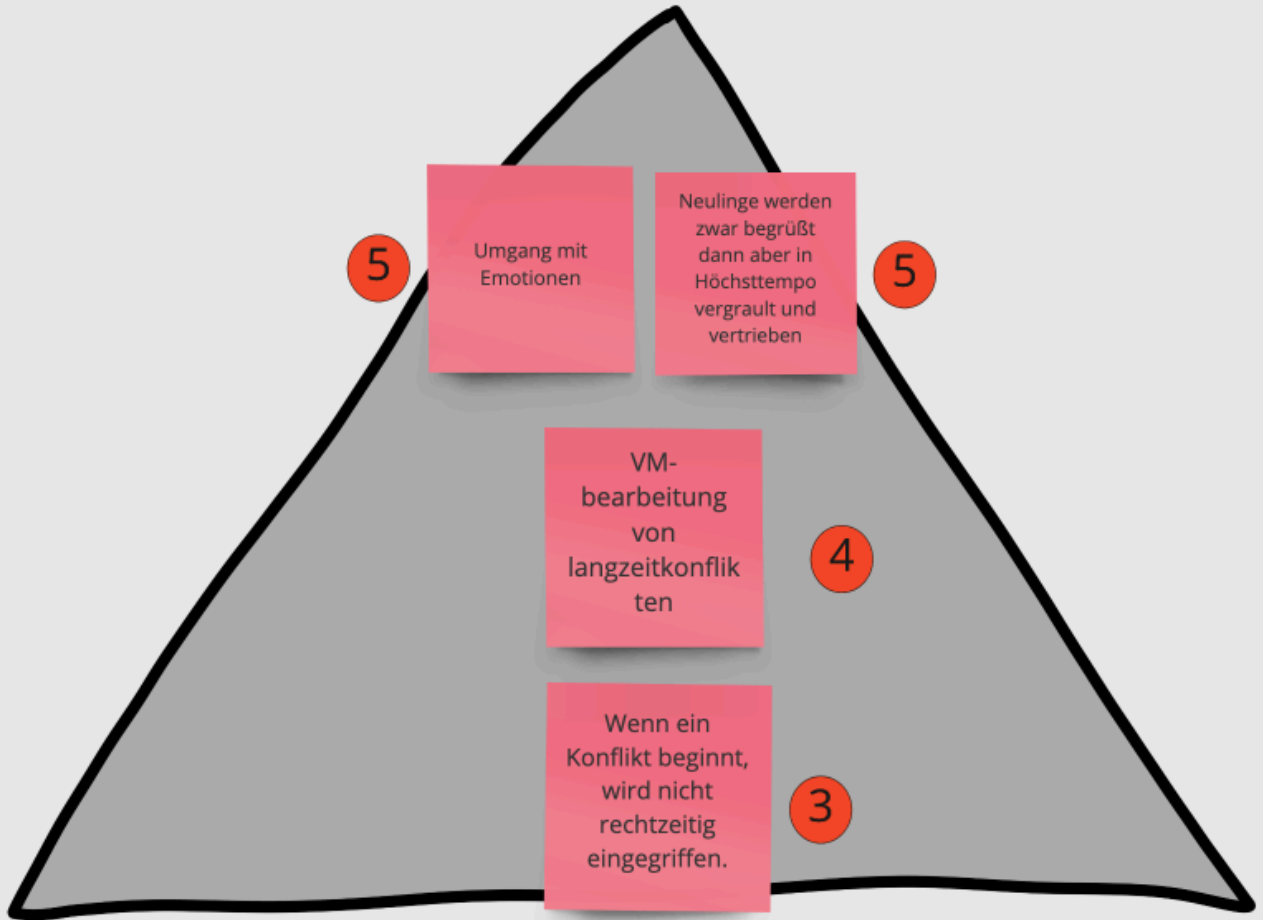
5

Umgang mit Emotionen

Neulinge werden zwar begrüßt dann aber in Höchsttempo vergrault und vertrieben

5

VM-bearbeitung von langzeitkonflikten

4

Wenn ein Konflikt beginnt, wird nicht rechtzeitig eingegriffen.

3